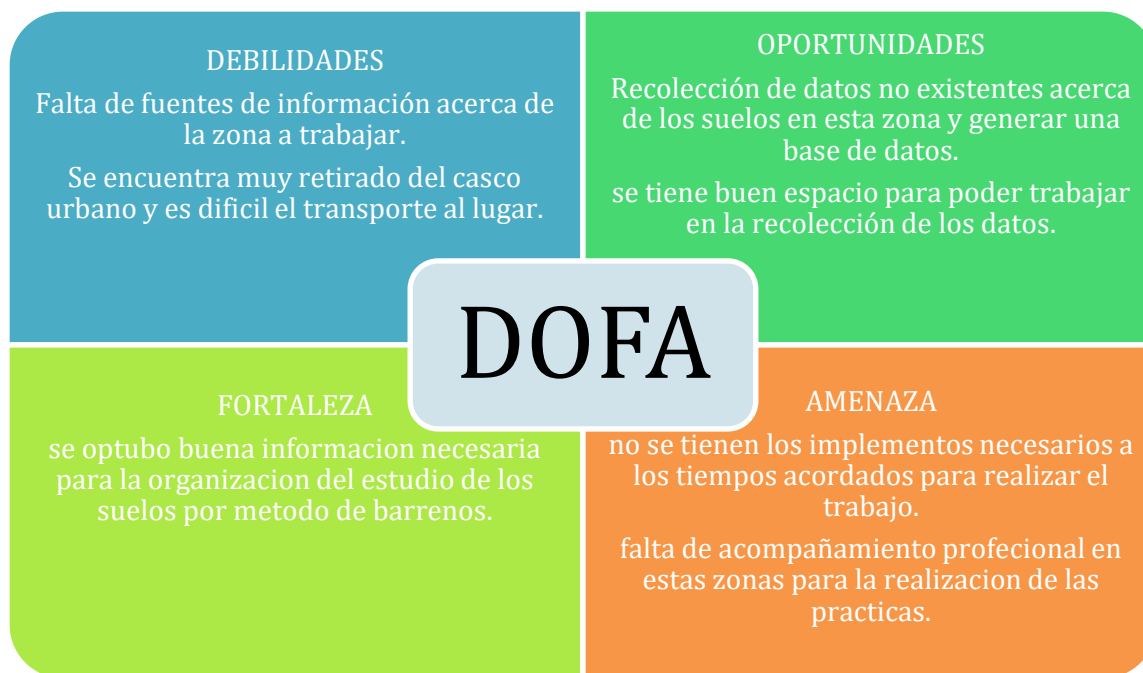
DEBILIDADES

Falta de fuentes de información acerca de la zona a trabajar.

Se encuentra muy retirado del casco urbano y es dificil el transporte al lugar.

OPORTUNIDADES

Recolección de datos no existentes acerca de los suelos en esta zona y generar una base de datos.

se tiene buen espacio para poder trabajar en la recolección de los datos.

DOFA

FORTALEZA

se optubo buena informacion necesaria para la organizacion del estudio de los suelos por metodo de barrenos.

AMENAZA

no se tienen los implementos necesarios a los tiempos acordados para realizar el trabajo.

falta de acompañamiento profecional en estas zonas para la realizacion de las practicas.